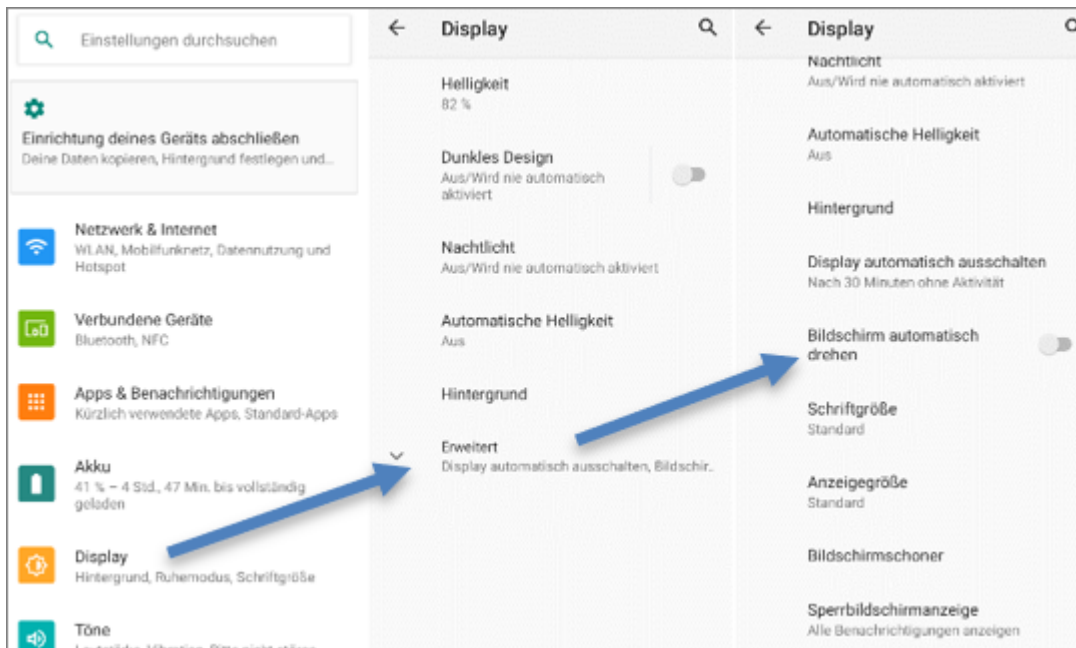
Einstellungen durchsuchen

Einrichtung deines Geräts abschließen
Deine Daten kopieren, Hintergrund festlegen und...

Netzwerk & Internet
WLAN, Mobilfunknetz, Datennutzung und Hotspot

Verbundene Geräte
Bluetooth, NFC

Apps & Benachrichtigungen
Kürzlich verwendete Apps, Standard-Apps

Akku
41 % – 4 Std., 47 Min. bis vollständig geladen

Display
Hintergrund, Ruhemodus, Schriftgröße

Töne
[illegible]

Display

Helligkeit
82 %

Dunkles Design
Aus/Wird nie automatisch aktiviert

Nachtlicht
Aus/Wird nie automatisch aktiviert

Automatische Helligkeit
Aus

Hintergrund

Erweitert
Display automatisch ausschalten, Bildschir...

Display

Nachtlicht
Aus/Wird nie automatisch aktiviert

Automatische Helligkeit
Aus

Hintergrund

Display automatisch ausschalten
Nach 30 Minuten ohne Aktivität

Bildschirm automatisch drehen

Schriftgröße
Standard

Anzeigegröße
Standard

Bildschirmschoner

Sperrbildschirmanzeige
Alle Benachrichtigungen anzeigen